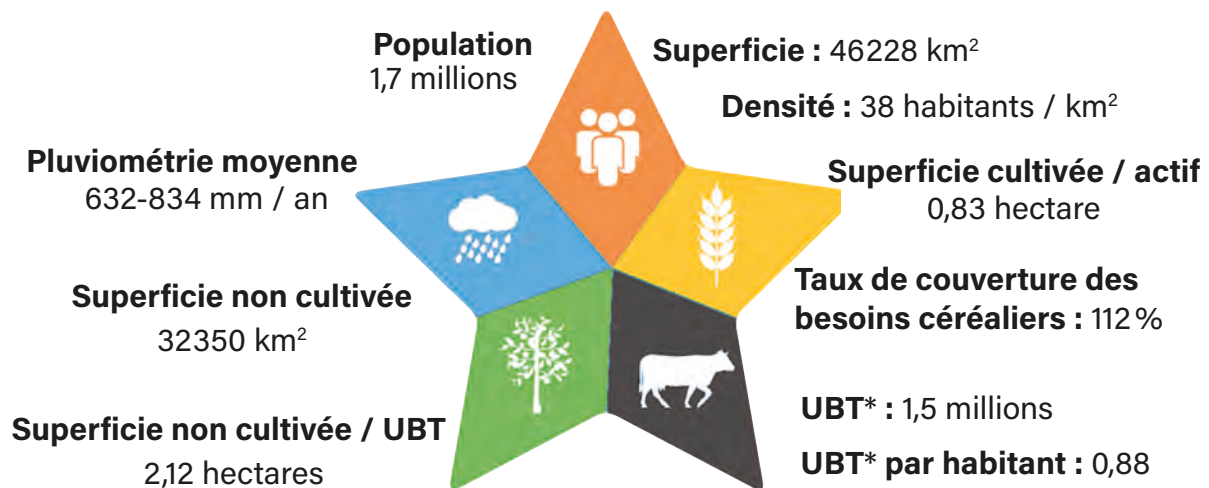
Population
1,7 millions

Superficie : 46228 km$^2$

Densité : 38 habitants / km$^2$

Pluviométrie moyenne
632-834 mm / an

Superficie cultivée / actif
0,83 hectare

Taux de couverture des besoins céréaliers : 112 %

Superficie non cultivée
32350 km$^2$

UBT* : 1,5 millions

Superficie non cultivée / UBT
2,12 hectares

UBT* par habitant : 0,88